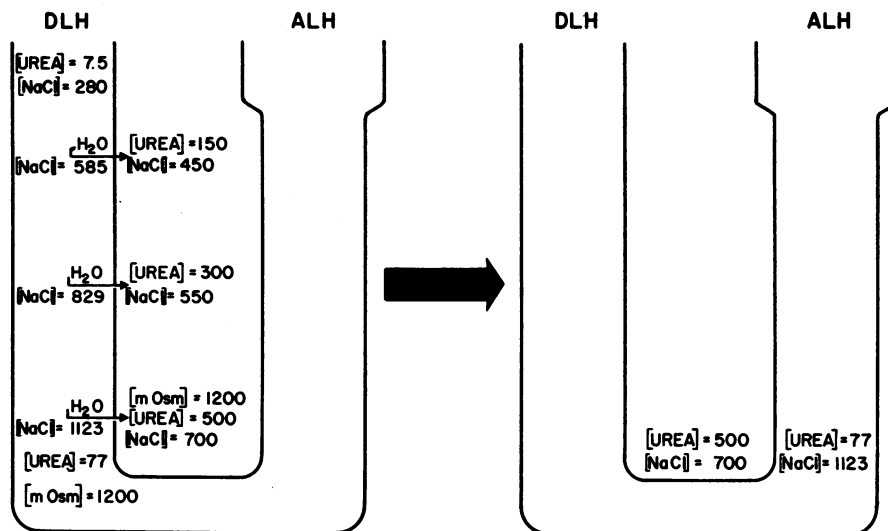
DLH

ALH

[UREA] = 7.5
[NaCl] = 280

$H_2O$
[NaCl] = 585

[UREA] = 150
[NaCl] = 450

$H_2O$
[NaCl] = 829

[UREA] = 300
[NaCl] = 550

$H_2O$
[NaCl] = 1123

[m Osm] = 1200
[UREA] = 500
[NaCl] = 700

[UREA] = 77

[m Osm] = 1200

DLH

ALH

[UREA] = 500
[NaCl] = 700

[UREA] = 77
[NaCl] = 1123